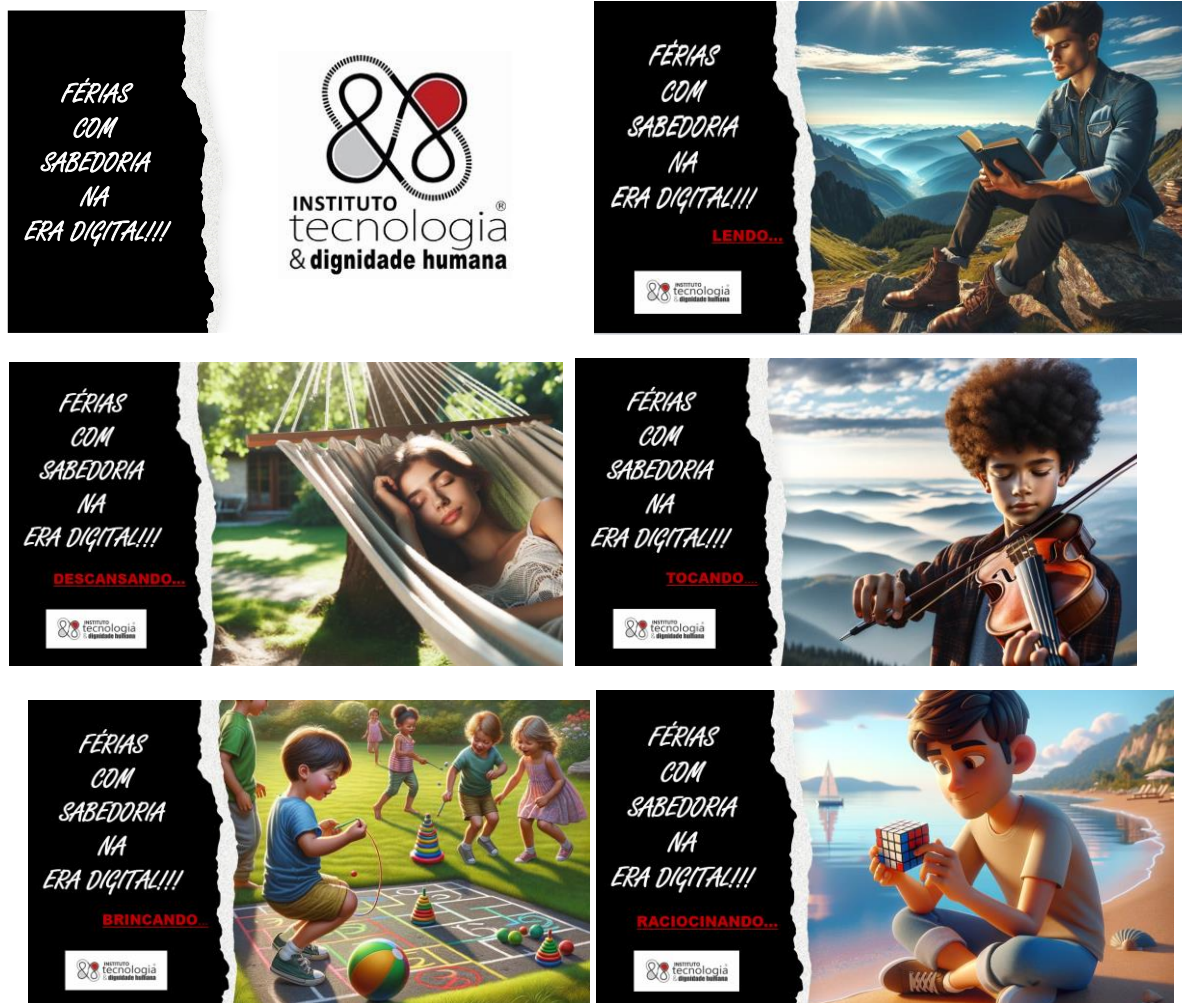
FÉRIAS COM SABEDORIA NA ERA DIGITAL!!!

INSTITUTO tecnologia ® & dignidade humana

FÉRIAS COM SABEDORIA NA ERA DIGITAL!!!

LENDO...

INSTITUTO tecnologia & dignidade humana

FÉRIAS COM SABEDORIA NA ERA DIGITAL!!!

DESCANSANDO...

INSTITUTO tecnologia & dignidade humana

FÉRIAS COM SABEDORIA NA ERA DIGITAL!!!

TOCANDO...

INSTITUTO tecnologia & dignidade humana

FÉRIAS COM SABEDORIA NA ERA DIGITAL!!!

BRINCANDO...

INSTITUTO tecnologia & dignidade humana

FÉRIAS COM SABEDORIA NA ERA DIGITAL!!!

RACIOCINANDO...

INSTITUTO tecnologia & dignidade humana